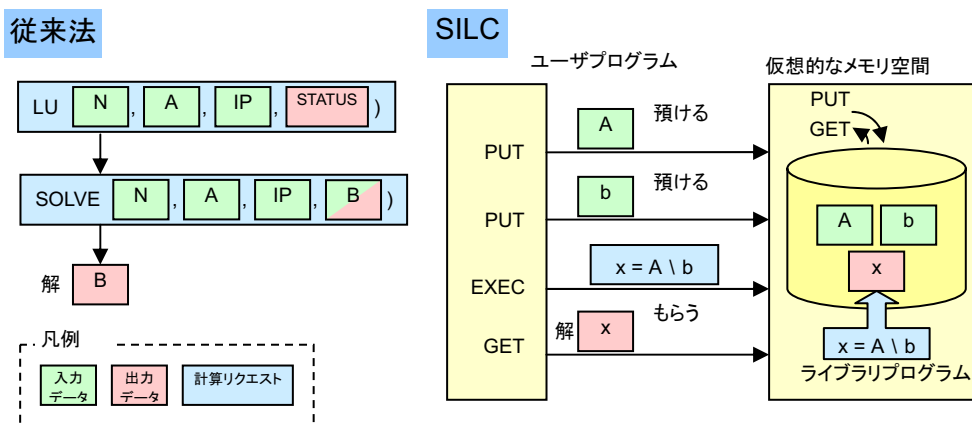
従来法

LU N , A , IP , STATUS )

SOLVE N , A , IP , B )

解 B

凡例

入力データ 出力データ 計算リクエスト

SILC

ユーザプログラム

仮想的なメモリ空間

PUT

GET

A 預ける

PUT

b 預ける

PUT

A b

x

$x = A \backslash b$

EXEC

もらう

解 x

GET

$x = A \backslash b$

ライブラリプログラム